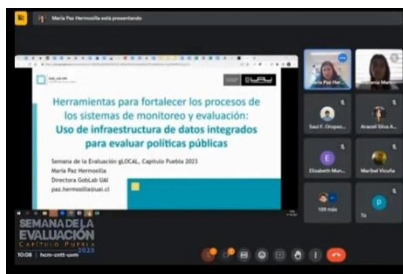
María Paz Hermosilla está presentando

Herramientas para fortalecer los procesos de los sistemas de monitoreo y evaluación: Uso de infraestructura de datos integrados para evaluar políticas públicas

Semana de la Evaluación gLOCAL, Capítulo Puebla 2023
María Paz Hermosilla
Directora GobLab UAI
paz.hermosilla@uai.cl

María Paz Her...
Saul F. Orope...
Araceli Silva A...
Elizabeth Mun...
Maribel Vicuña
109 más
Tú

SEMANA DE LA EVALUACIÓN CAPÍTULO PUEBLA 2023

10:08 | hom-cett-uom